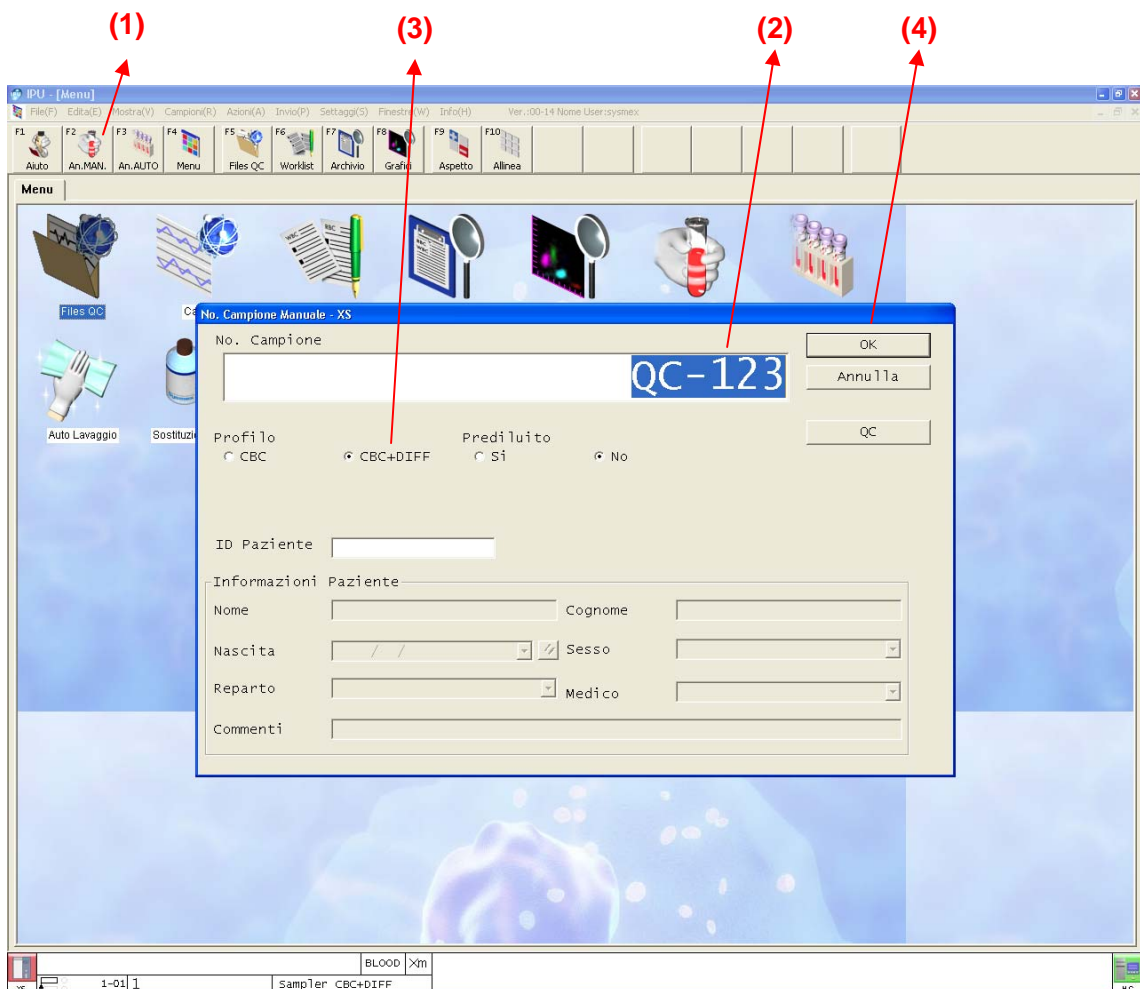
(1)

(3)

(2)

(4)

IPU - [Menu]

File(F) Edita(E) Mostra(V) Campioni(R) Azioni(A) Invio(P) Settaggi(S) Finestra(W) Info(H) Ver.:00-14 Nome User:sysmex

F1 Aiuto F2 An.MAN. F3 An.AUTO F4 Menu F5 Files QC F6 Worklist F7 Archivio F8 Grafici F9 Aspetto F10 Allinea

Menu

Files QC

Ca

Auto Lavaggio

Sostituzi

No. Campione Manuale - XS

No. Campione

QC-123

OK

Annulla

QC

Profilo

CBC

CBC+DIFF

Prediluito

Si

No

ID Paziente

Informazioni Paziente

Nome

Cognome

Nascita

/ /

Sesso

Reparto

Medico

Commenti

BLOOD

1-01 1

Sampler CBC+DIFF